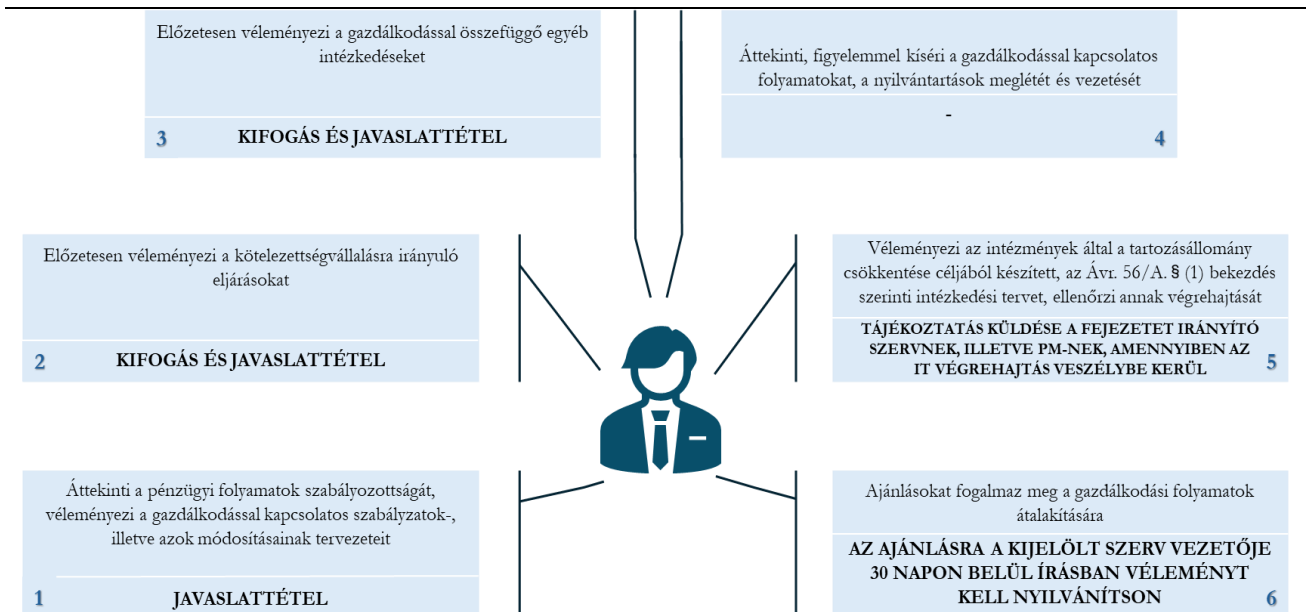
Előzetesen véleményezi a gazdálkodással összefüggő egyéb intézkedéseket

3 KIFOGÁS ÉS JAVASLATTÉTEL

Áttekinti, figyelemmel kíséri a gazdálkodással kapcsolatos folyamatokat, a nyilvántartások meglétét és vezetését

-

4

Előzetesen véleményezi a kötelezettségvállalásra irányuló eljárásokat

2 KIFOGÁS ÉS JAVASLATTÉTEL

Véleményezi az intézmények által a tartozásállomány csökkentése céljából készített, az Ávr. 56/A. § (1) bekezdés szerinti intézkedési tervet, ellenőrzi annak végrehajtását

TÁJÉKOZTATÁS KÜLDÉSE A FEJEZETET IRÁNYÍTÓ SZERVNEK, ILLETVE PM-NEK, AMENNYIBEN AZ IT VÉGREHAJTÁS VESZÉLYBE KERÜL 5

Áttekinti a pénzügyi folyamatok szabályozottságát, véleményezi a gazdálkodással kapcsolatos szabályzatok-, illetve azok módosításainak tervezeteit

1 JAVASLATTÉTEL

Ajánlásokat fogalmaz meg a gazdálkodási folyamatok átalakítására

AZ AJÁNLÁSRA A KIJELÖLT SZERV VEZETŐJE 30 NAPON BELÜL ÍRÁSBAN VÉLEMÉNYT KELL NYILVÁNÍTSON 6